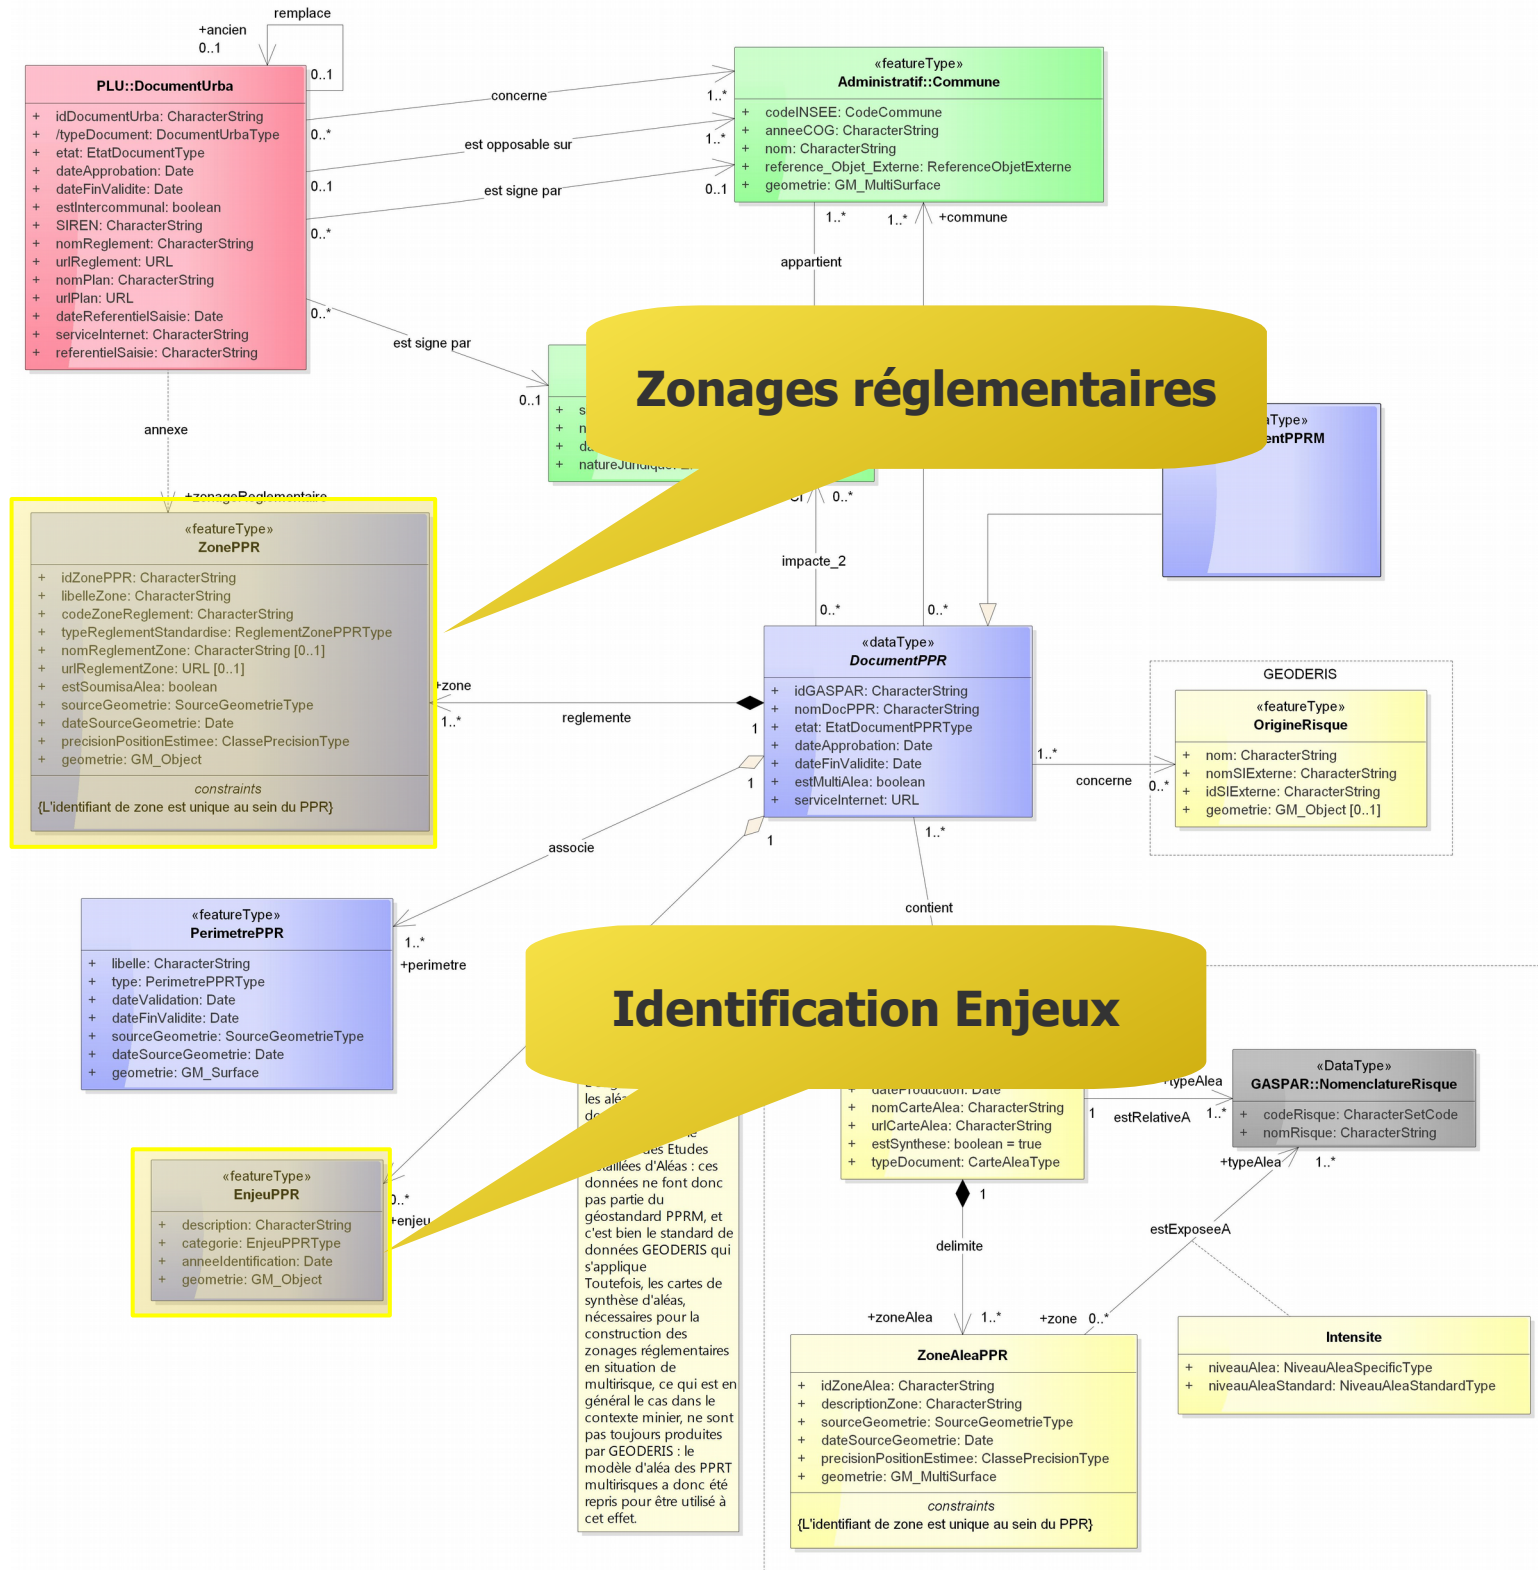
remplace
+ancien
0..1
0..1

PLU::DocumentUrba
+ idDocumentUrba: CharacterString
+ /typeDocument: DocumentUrbaType
+ etat: EtatDocumentType
+ dateApprobation: Date
+ dateFinValidite: Date
+ estIntercommunal: boolean
+ SIREN: CharacterString
+ nomReglement: CharacterString
+ urlReglement: URL
+ nomPlan: CharacterString
+ urlPlan: URL
+ dateReferentielSaisie: Date
+ serviceInternet: CharacterString
+ referentielSaisie: CharacterString

concerne
1..*
0..*
est opposable sur
1..*
0..1
est signe par
0..1
0..*

«featureType»
Administratif::Commune
+ codeINSEE: CodeCommune
+ anneeCOG: CharacterString
+ nom: CharacterString
+ reference_Objet_Externe: ReferenceObjetExterne
+ geometrie: GM_MultiSurface

1..*
1..*
+commune
appartient

0..*
est signe par
0..1

+ s
+ n
+ d
+ natureJuridique: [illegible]

Zonages réglementaires

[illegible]Type»
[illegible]entPPRM

annexe
+zonageReglementaire

«featureType»
ZonePPR
+ idZonePPR: CharacterString
+ libelleZone: CharacterString
+ codeZoneReglement: CharacterString
+ typeReglementStandardise: ReglementZonePPRType
+ nomReglementZone: CharacterString [0..1]
+ urlReglementZone: URL [0..1]
+ estSoumisaAlea: boolean
+ sourceGeometrie: SourceGeometrieType
+ dateSourceGeometrie: Date
+ precisionPositionEstimee: ClassePrecisionType
+ geometrie: GM_Object
constraints
{L'identifiant de zone est unique au sein du PPR}

0..*
impacte_2
0..*
0..*

+zone
1..*
reglemente
1
1

«dataType»
DocumentPPR
+ idGASPAR: CharacterString
+ nomDocPPR: CharacterString
+ etat: EtatDocumentPPRType
+ dateApprobation: Date
+ dateFinValidite: Date
+ estMultiAlea: boolean
+ serviceInternet: URL

1..*
concerne
0..*

GEODERIS
«featureType»
OrigineRisque
+ nom: CharacterString
+ nomSIExterne: CharacterString
+ idSIExterne: CharacterString
+ geometrie: GM_Object [0..1]

associe
1
1..*
contient

«featureType»
PerimetrePPR
+ libelle: CharacterString
+ type: PerimetrePPRType
+ dateValidation: Date
+ dateFinValidite: Date
+ sourceGeometrie: SourceGeometrieType
+ dateSourceGeometrie: Date
+ geometrie: GM_Surface

1..*
+perimetre

Identification Enjeux

«featureType»
EnjeuPPR
+ description: CharacterString
+ categorie: EnjeuPPRType
+ anneeIdentification: Date
+ geometrie: GM_Object

0..*
+enjeu

les alé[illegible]
d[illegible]
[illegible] des Etudes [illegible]taillées d'Aléas : ces données ne font donc pas partie du géostandard PPRM, et c'est bien le standard de données GEODERIS qui s'applique
Toutefois, les cartes de synthèse d'aléas, nécessaires pour la construction des zonages réglementaires en situation de multirisque, ce qui est en général le cas dans le contexte minier, ne sont pas toujours produites par GEODERIS : le modèle d'aléa des PPRT multirisques a donc été repris pour être utilisé à cet effet.

dateProduction: Date
+ nomCarteAlea: CharacterString
+ urlCarteAlea: CharacterString
+ estSynthese: boolean = true
+ typeDocument: CarteAleaType

1
estRelativeA
1..*
+typeAlea

«DataType»
GASPAR::NomenclatureRisque
+ codeRisque: CharacterSetCode
+ nomRisque: CharacterString

+typeAlea
1..*
1
delimite
estExposeeA
+zoneAlea
1..*
+zone
0..*

ZoneAleaPPR
+ idZoneAlea: CharacterString
+ descriptionZone: CharacterString
+ sourceGeometrie: SourceGeometrieType
+ dateSourceGeometrie: Date
+ precisionPositionEstimee: ClassePrecisionType
+ geometrie: GM_MultiSurface
constraints
{L'identifiant de zone est unique au sein du PPR}

Intensite
+ niveauAlea: NiveauAleaSpecificType
+ niveauAleaStandard: NiveauAleaStandardType